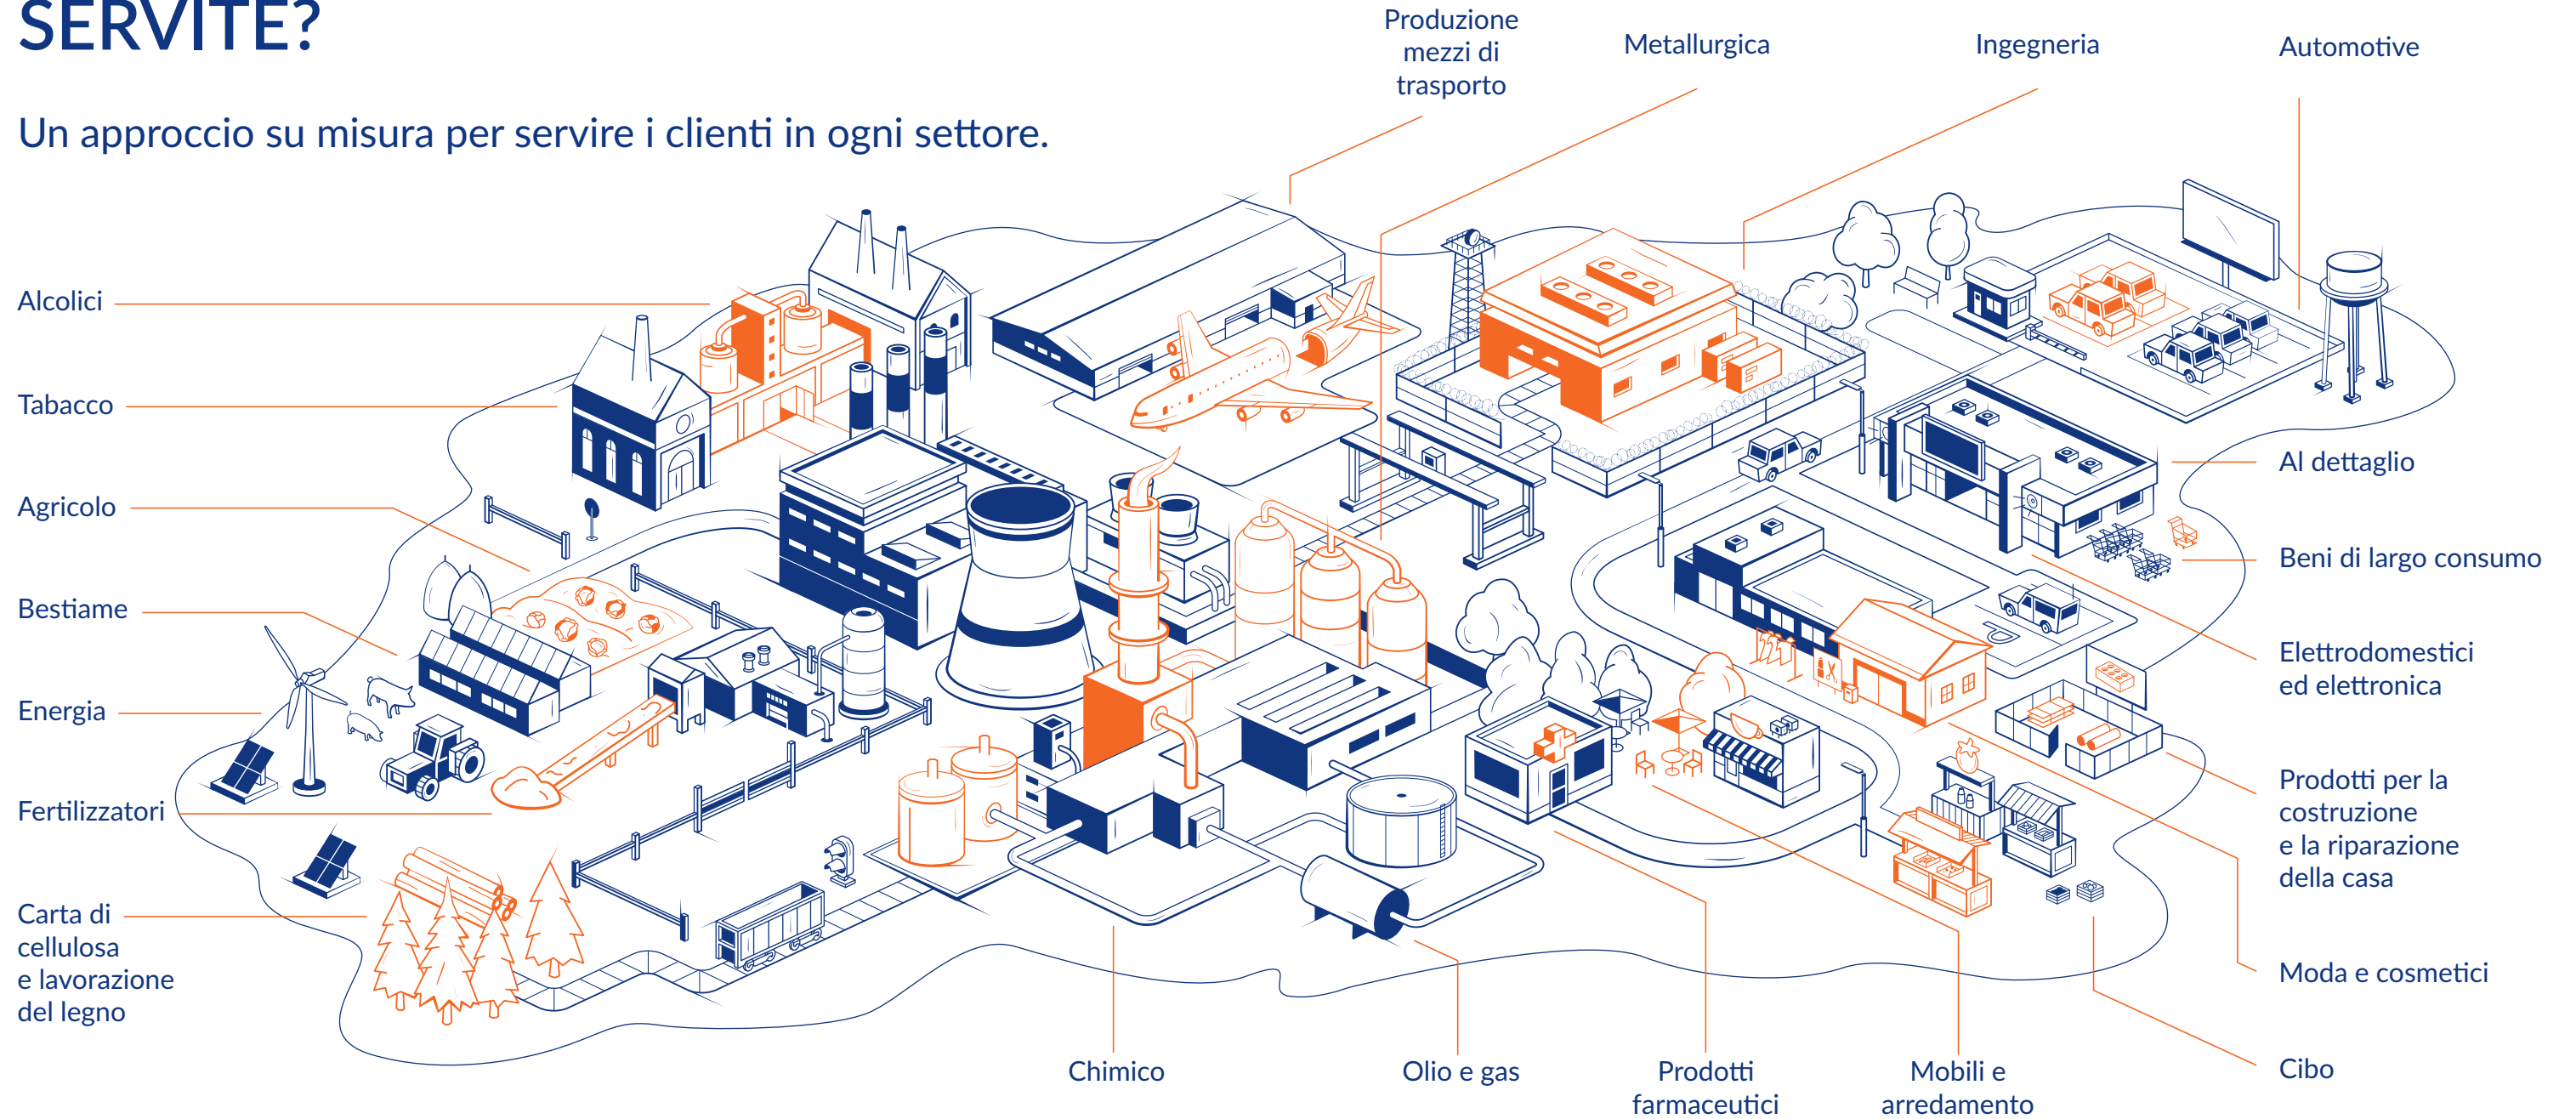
SERVITE?

Un approccio su misura per servire i clienti in ogni settore.

Produzione mezzi di trasporto

Metallurgica

Ingegneria

Automotive

Alcolici

Tabacco

Agricolo

Bestiame

Energia

Fertilizzatori

Carta di cellulosa e lavorazione del legno

Al dettaglio

Beni di largo consumo

Elettrodomestici ed elettronica

Prodotti per la costruzione e la riparazione della casa

Moda e cosmetici

Cibo

Chimico

Olio e gas

Prodotti farmaceutici

Mobili e arredamento